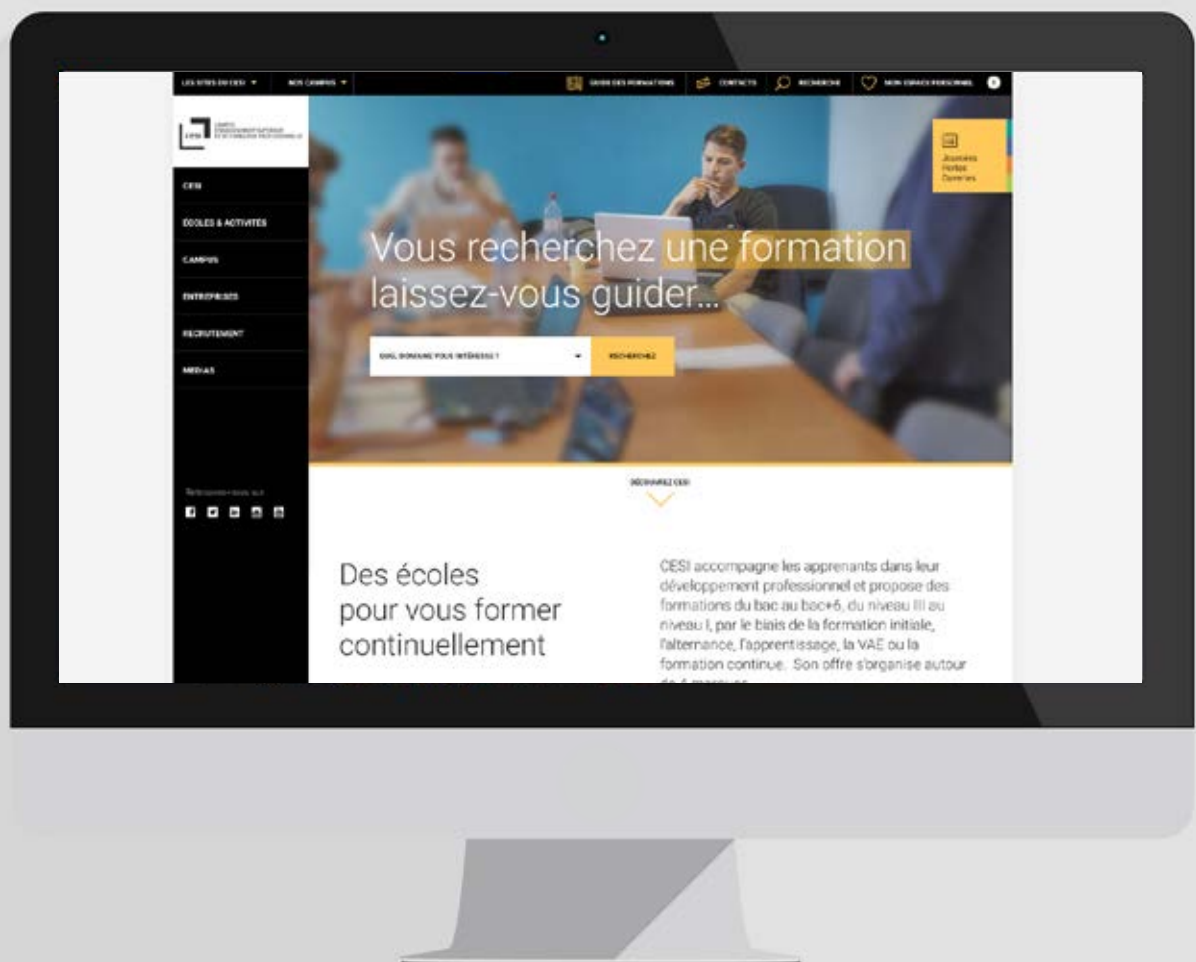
LES SITES DU CESI ▼ NOS CAMPUS ▼

GUIDE DES FORMATIONS CONTACTS RECHERCHE MON ESPACE PERSONNEL

CESI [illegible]

CESI

ÉCOLES & ACTIVITÉS

CAMPUS

ENTREPRISES

RECRUTEMENT

MEDIAS

Journées Portes Ouvertes

Vous recherchez une formation laissez-vous guider...

QUEL DOMAINE VOUS INTÉRESSE ?

RECHERCHEZ

Retrouvez-nous sur

DÉCOUVREZ CESI

Des écoles pour vous former continuellement

CESI accompagne les apprenants dans leur développement professionnel et propose des formations du bac au bac+6, du niveau III au niveau I, par le biais de la formation initiale, l'alternance, l'apprentissage, la VAE ou la formation continue. Son offre s'organise autour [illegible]